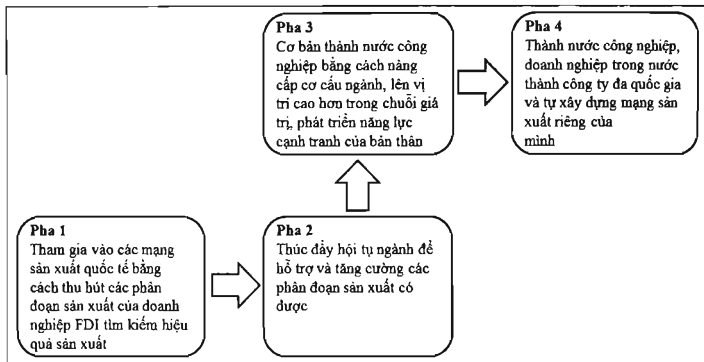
Pha 3
Cơ bản thành nước công nghiệp bằng cách nâng cấp cơ cấu ngành, lên vị trí cao hơn trong chuỗi giá trị, phát triển năng lực cạnh tranh của bản thân

Pha 4
Thành nước công nghiệp, doanh nghiệp trong nước thành công ty đa quốc gia và tự xây dựng mạng sản xuất riêng của mình

Pha 1
Tham gia vào các mạng sản xuất quốc tế bằng cách thu hút các phân đoạn sản xuất của doanh nghiệp FDI tìm kiếm hiệu quả sản xuất

Pha 2
Thúc đẩy hội tụ ngành để hỗ trợ và tăng cường các phân đoạn sản xuất có được